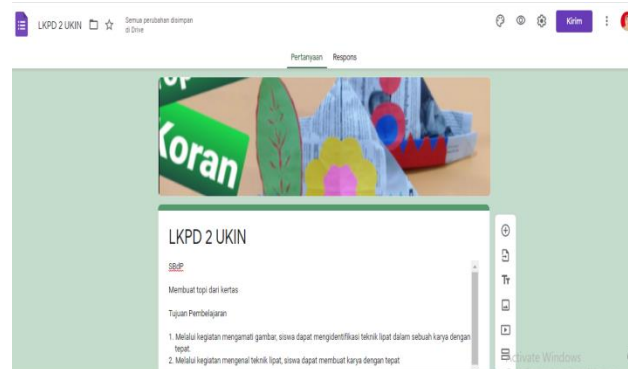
LKPD 2 UKIN

Semua perubahan disimpan di Drive

Kirim

Pertanyaan Respons

oran

LKPD 2 UKIN

SBdP

Membuat topi dari kertas

Tujuan Pembelajaran

1. Melalui kegiatan mengamati gambar, siswa dapat mengidentifikasi teknik lipat dalam sebuah karya dengan tepat.
2. Melalui kegiatan mengenal teknik lipat, siswa dapat membuat karya dengan tepat

Activate Windows